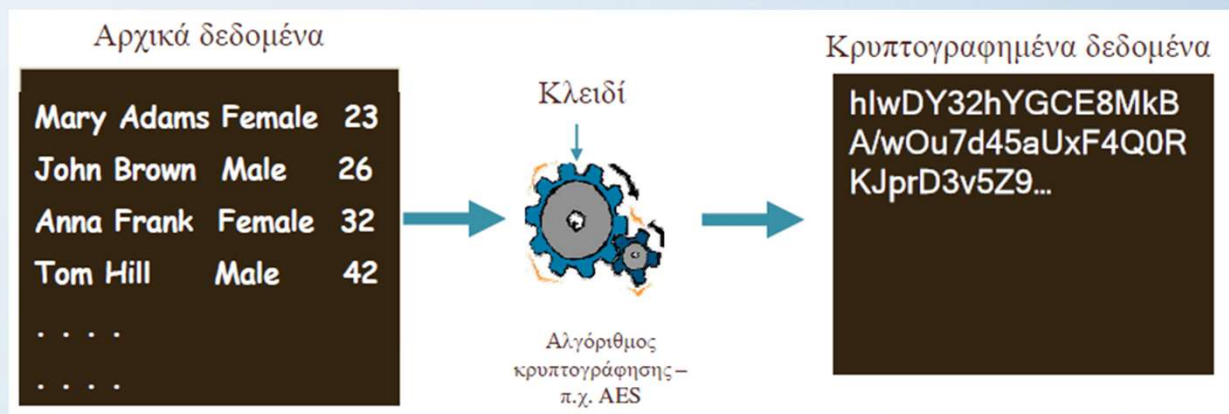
Αρχικά δεδομένα

Mary Adams Female 23
John Brown Male 26
Anna Frank Female 32
Tom Hill Male 42
. . . .
. . . .

Κλειδί

Αλγόριθμος κρυπτογράφησης – π.χ. AES

Κρυπτογραφημένα δεδομένα

hIwDY32hYGCE8MkB
A/wOu7d45aUxF4Q0R
KJprD3v5Z9...